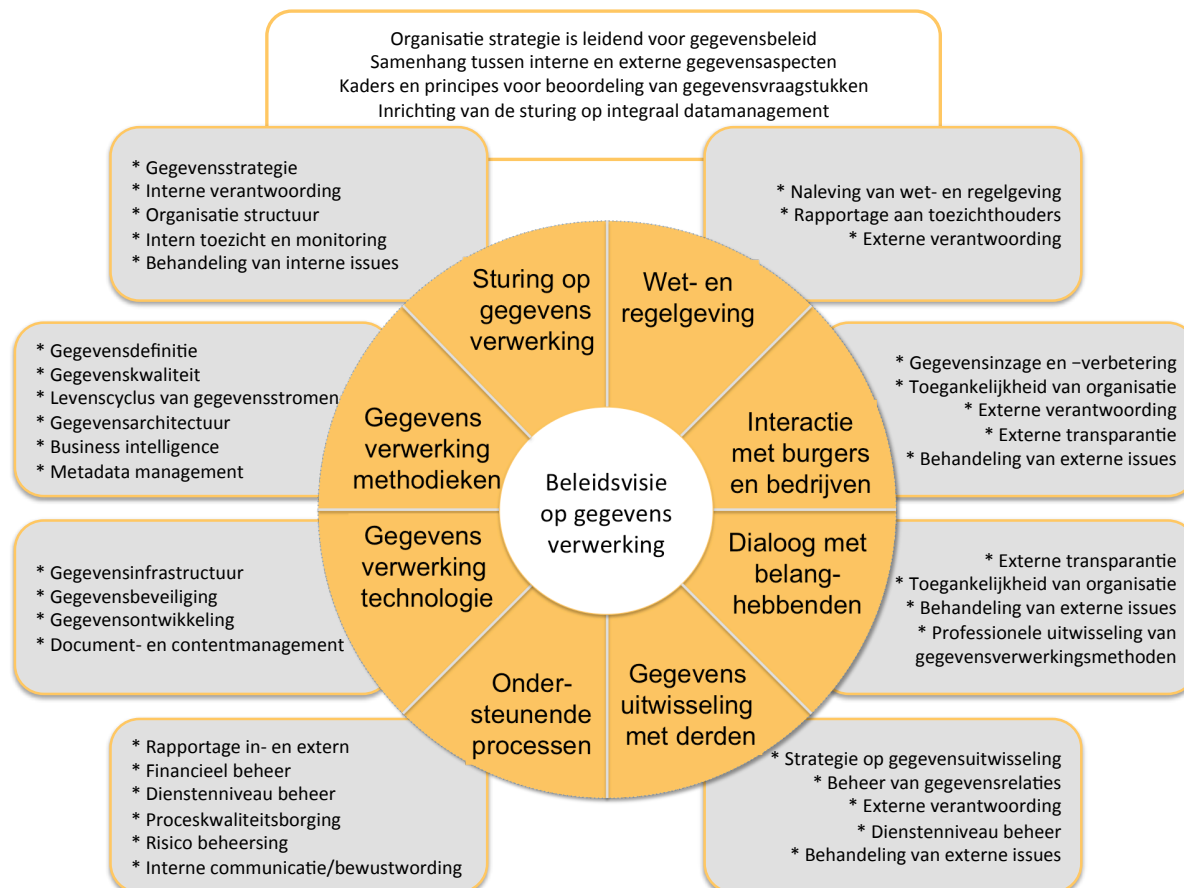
Organisatie strategie is leidend voor gegevensbeleid
Samenhang tussen interne en externe gegevensaspecten
Kaders en principes voor beoordeling van gegevensvraagstukken
Inrichting van de sturing op integraal datamanagement

* Gegevensstrategie
* Interne verantwoording
* Organisatie structuur
* Intern toezicht en monitoring
* Behandeling van interne issues

* Naleving van wet- en regelgeving
* Rapportage aan toezichthouders
* Externe verantwoording

* Gegevensdefinitie
* Gegevenskwaliteit
* Levenscyclus van gegevensstromen
* Gegevensarchitectuur
* Business intelligence
* Metadata management

* Gegevensinzage en −verbetering
* Toegankelijkheid van organisatie
* Externe verantwoording
* Externe transparantie
* Behandeling van externe issues

* Gegevensinfrastructuur
* Gegevensbeveiliging
* Gegevensontwikkeling
* Document- en contentmanagement

* Externe transparantie
* Toegankelijkheid van organisatie
* Behandeling van externe issues
* Professionele uitwisseling van gegevensverwerkingsmethoden

* Rapportage in- en extern
* Financieel beheer
* Dienstenniveau beheer
* Proceskwaliteitsborging
* Risico beheersing
* Interne communicatie/bewustwording

* Strategie op gegevensuitwisseling
* Beheer van gegevensrelaties
* Externe verantwoording
* Dienstenniveau beheer
* Behandeling van externe issues

Sturing op gegevens verwerking

Wet- en regelgeving

Gegevens verwerking methodieken

Interactie met burgers en bedrijven

Beleidsvisie op gegevens verwerking

Gegevens verwerking technologie

Dialoog met belang-hebbenden

Onder-steunende processen

Gegevens uitwisseling met derden